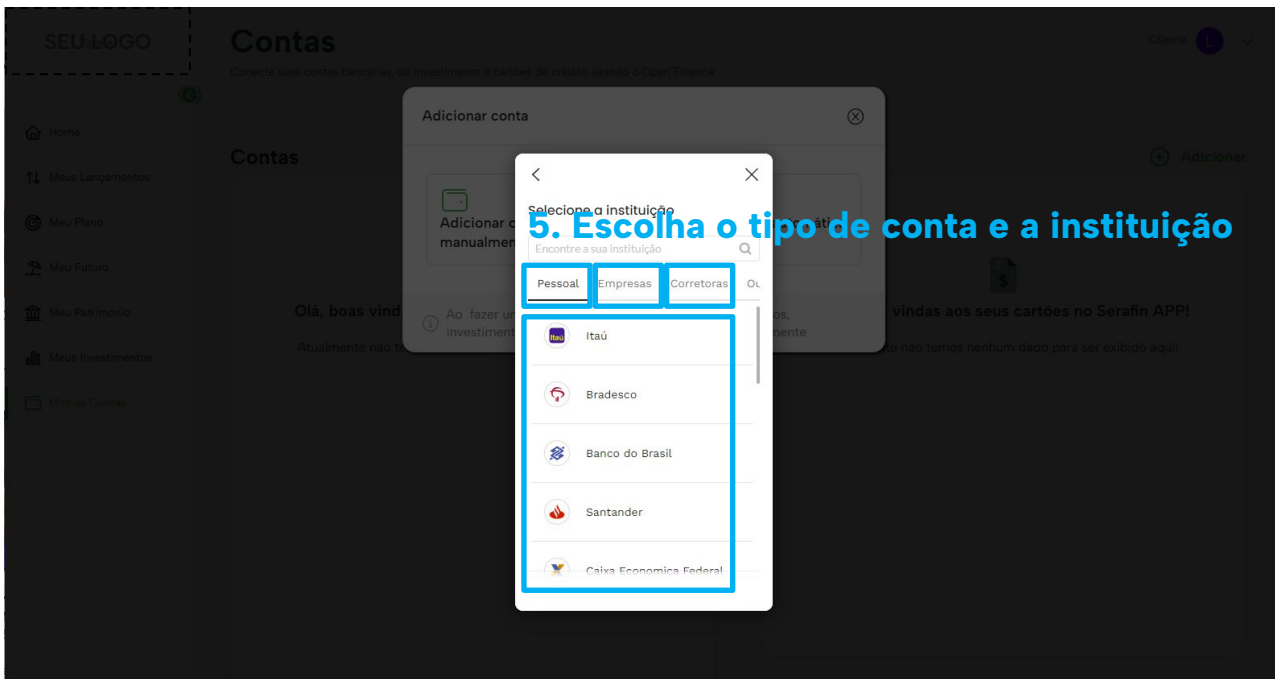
SEU LOGO

Contas

Conecte suas contas bancárias, de investimento e cartões de crédito usando o Open Finance

Cliente L

Home
Meus Lançamentos
Meu Plano
Meu Futuro
Meu Patrimônio
Meus Investimentos
Minhas Contas

Contas

Adicionar

Adicionar conta

Adicionar c
manualmen

Olá, boas vind

Atualmente não te

Ao fazer u
investiment

vindas aos seus cartões no Serafin APP!

e não temos nenhum dado para ser exibido aqui!

Selecione a instituição

5. Escolha o tipo de conta e a instituição

Encontre a sua instituição

Pessoal | Empresas | Corretoras | Ou

Itaú

Itaú

Bradesco

Banco do Brasil

Santander

Caixa Economica Federal